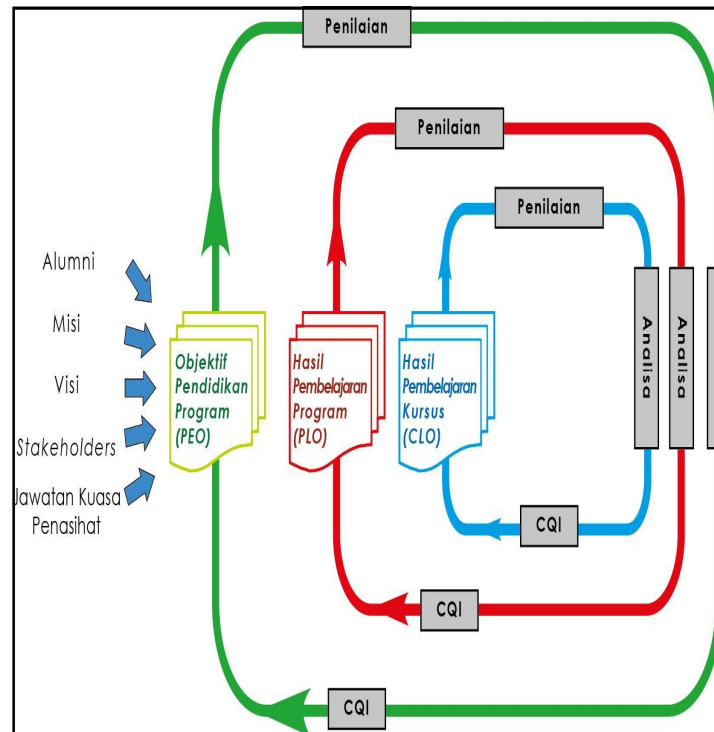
Penilaian

Penilaian

Penilaian

Alumni

Misi

Visi

Stakeholders

Jawatan Kuasa Penasihat

Objektif Pendidikan Program (PEO)

Hasil Pembelajaran Program (PLO)

Hasil Pembelajaran Kursus (CLO)

Analisa

Analisa

CQI

CQI

CQI